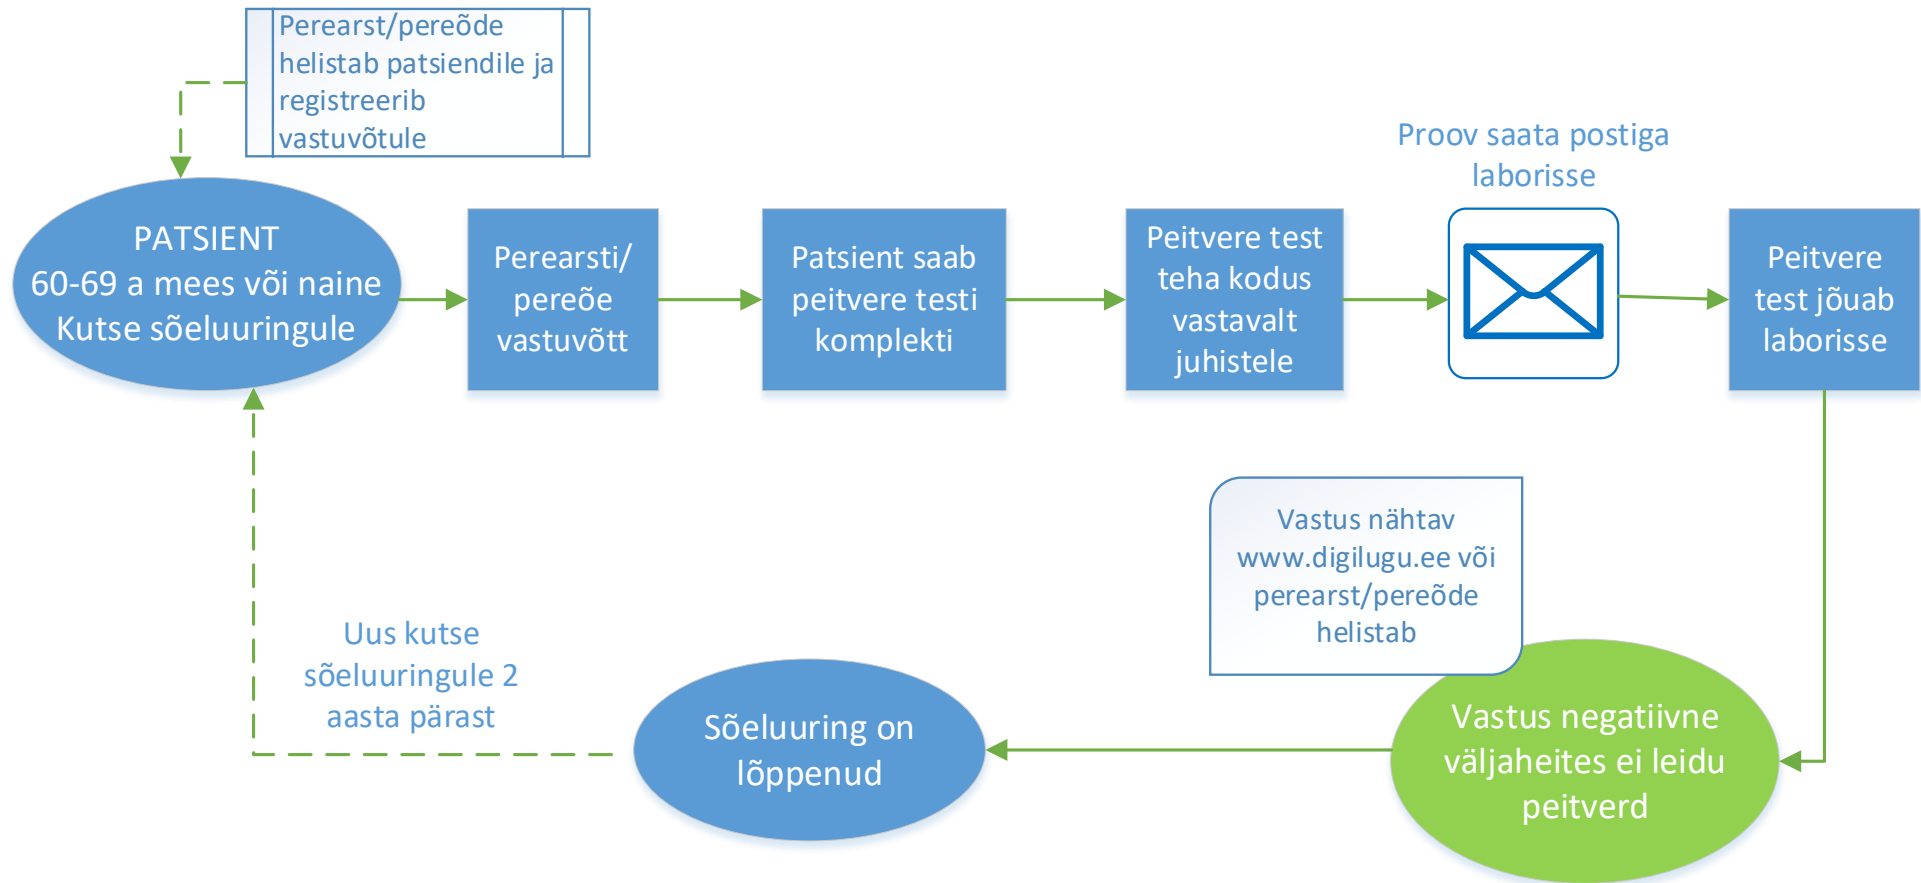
Perearst/pereõde helistab patsiendile ja registreerib vastuvõtule

PATSIENT
60-69 a mees või naine
Kutse sõeluuringule

Perearsti/ pereõe vastuvõtt

Patsient saab peitvere testi komplekti

Peitvere test teha kodus vastavalt juhistele

Proov saata postiga laborisse

Peitvere test jõuab laborisse

Vastus nähtav www.digilugu.ee või perearst/pereõde helistab

Vastus negatiivne väljaheites ei leidu peitverd

Sõeluuring on lõppenud

Uus kutse sõeluuringule 2 aasta pärast